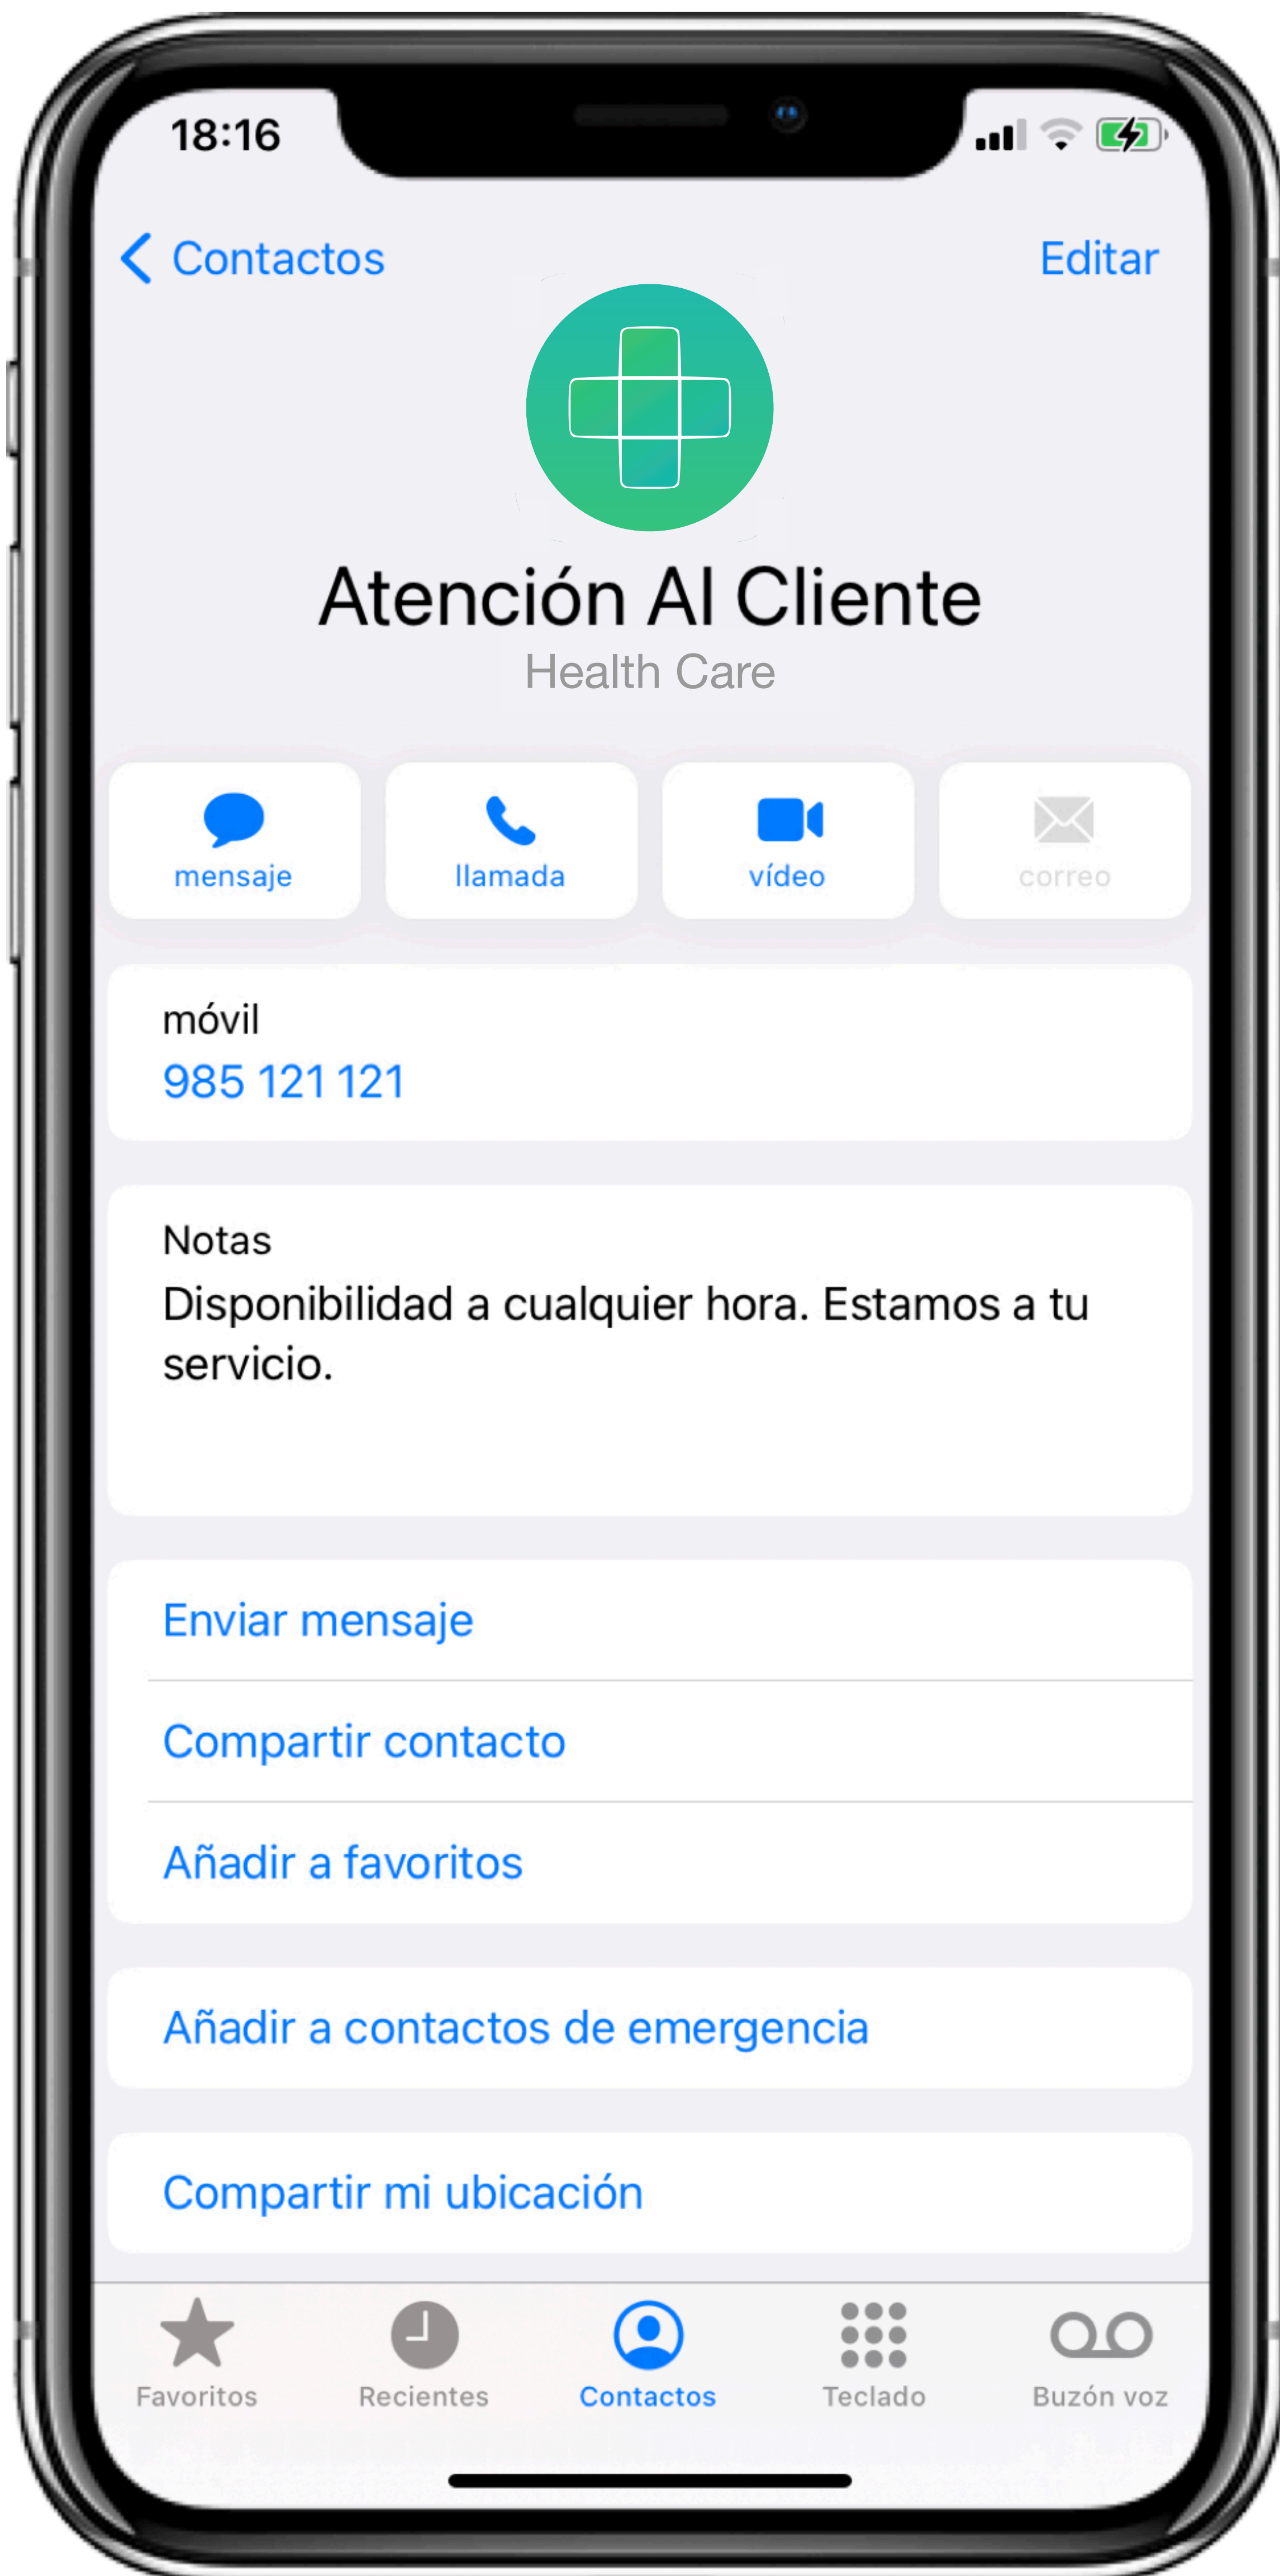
18:16

Contactos

Editar

Atención Al Cliente
Health Care

mensaje

llamada

vídeo

correo

móvil
985 121 121

Notas
Disponibilidad a cualquier hora. Estamos a tu servicio.

Enviar mensaje

Compartir contacto

Añadir a favoritos

Añadir a contactos de emergencia

Compartir mi ubicación

Favoritos

Recientes

Contactos

Teclado

Buzón voz